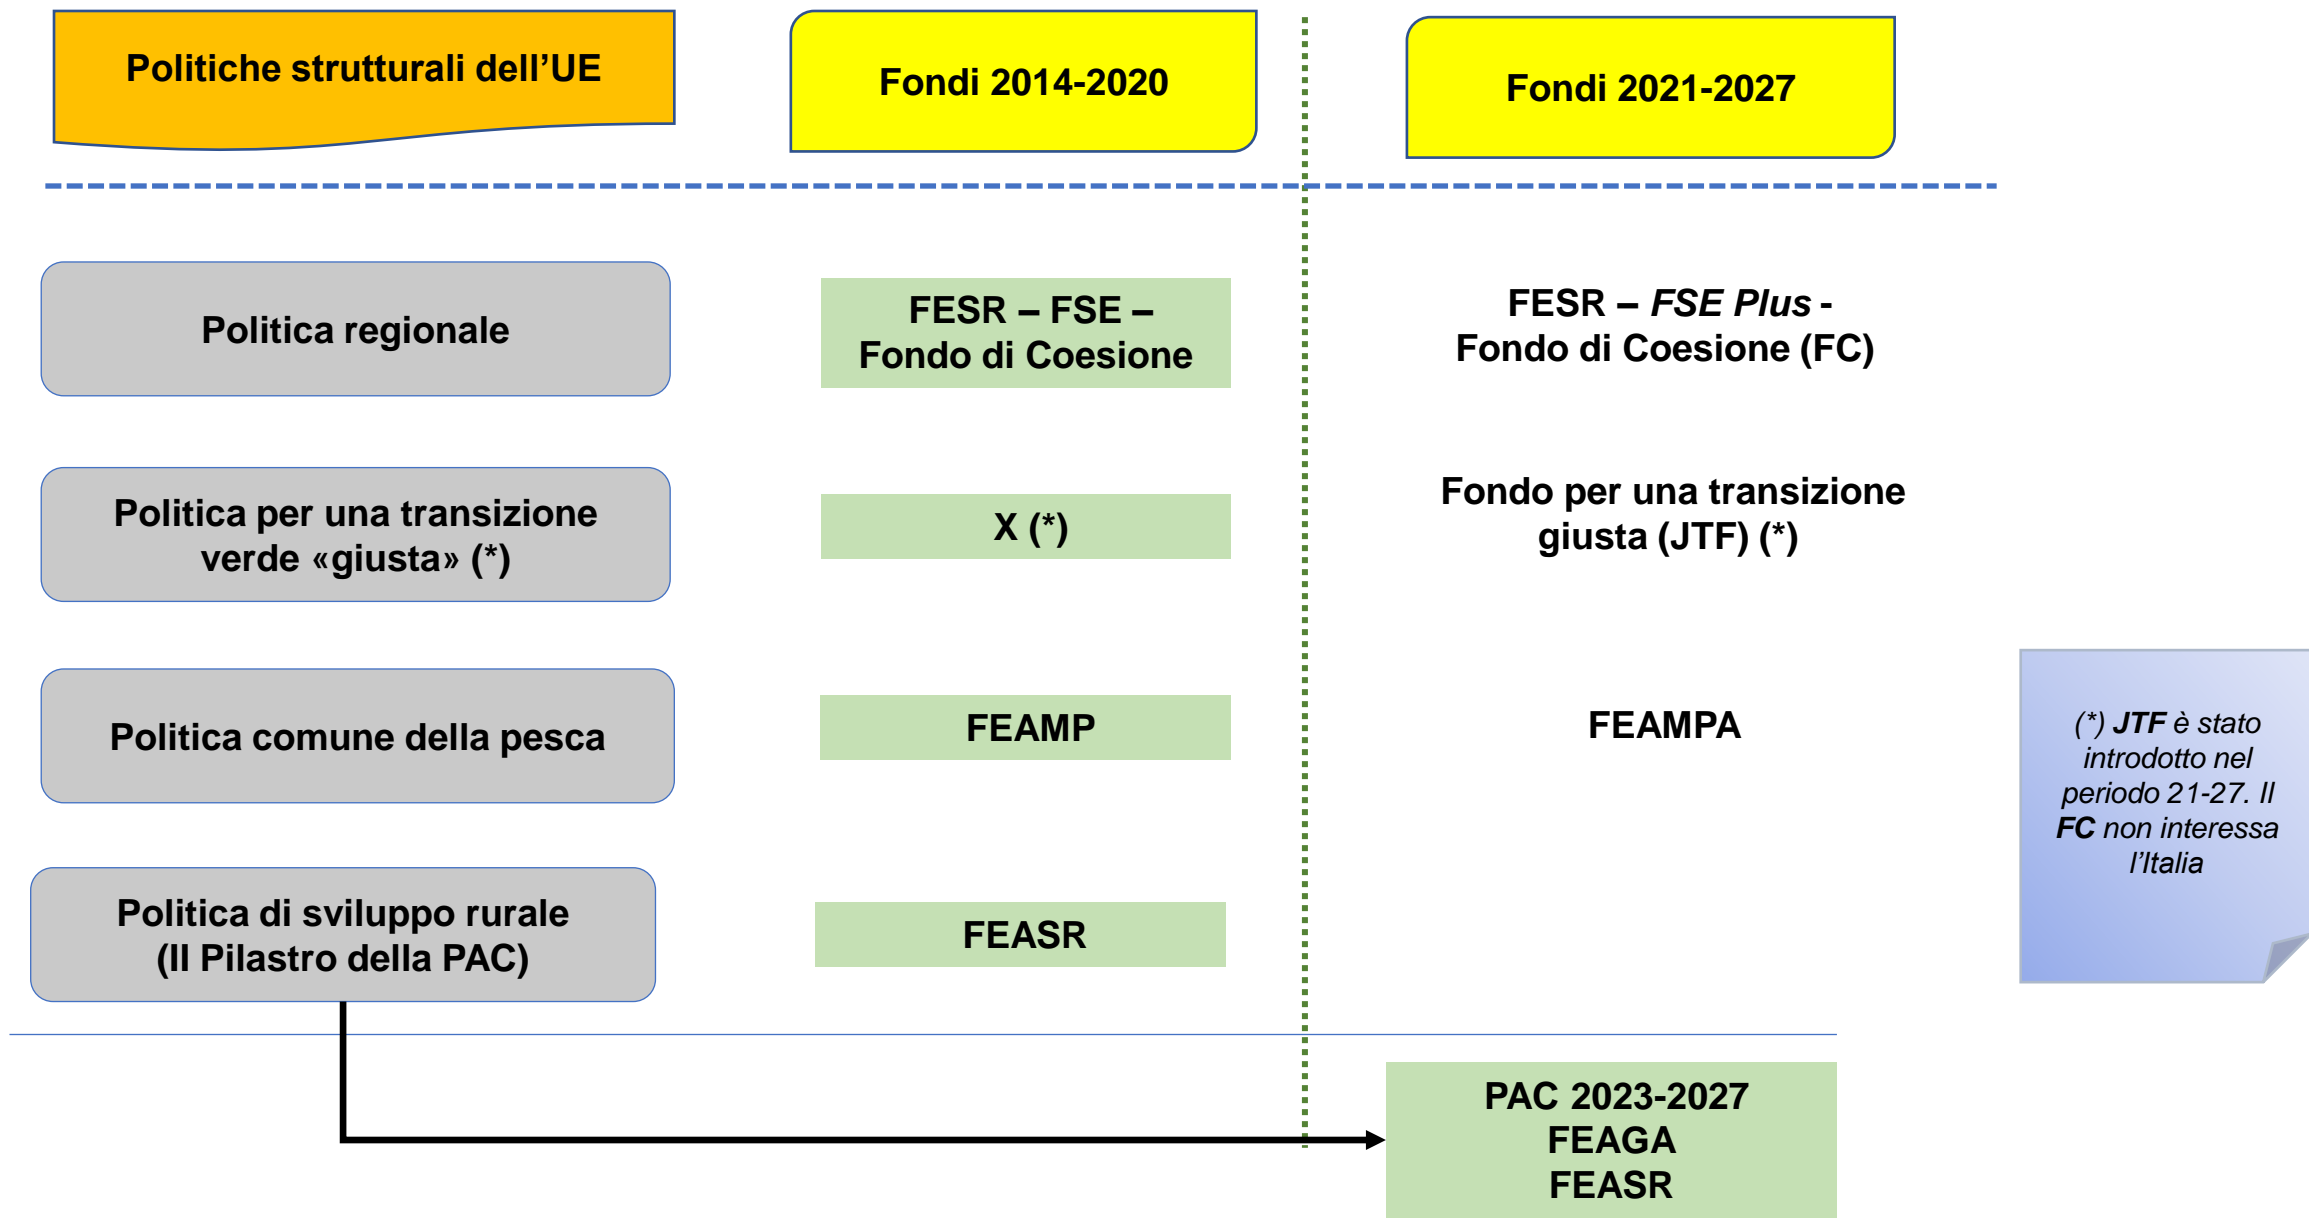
Politiche strutturali dell'UE

Fondi 2014-2020

Fondi 2021-2027

Politica regionale

FESR – FSE – Fondo di Coesione

FESR – *FSE Plus* - Fondo di Coesione (FC)

Politica per una transizione verde «giusta» (*)

X (*)

Fondo per una transizione giusta (JTF) (*)

Politica comune della pesca

FEAMP

FEAMPA

(*) ***JTF*** *è stato introdotto nel periodo 21-27. Il* ***FC*** *non interessa l'Italia*

Politica di sviluppo rurale (II Pilastro della PAC)

FEASR

PAC 2023-2027
FEAGA
FEASR